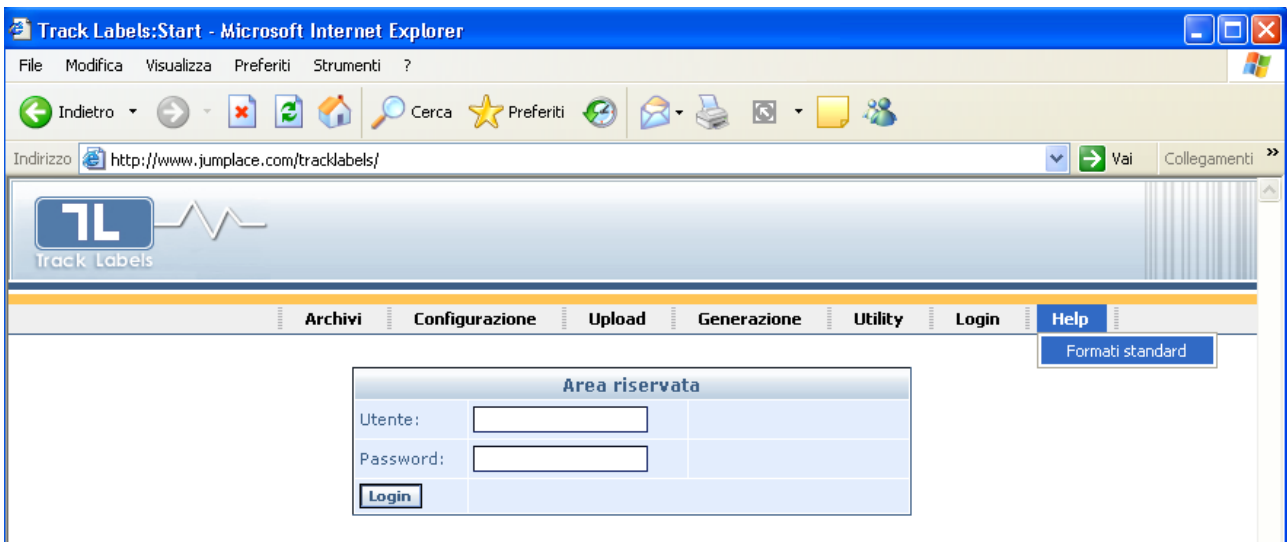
Track Labels:Start - Microsoft Internet Explorer

File Modifica Visualizza Preferiti Strumenti ?

Indietro Cerca Preferiti

Indirizzo http://www.jumplace.com/tracklabels/ Vai Collegamenti »

TL Track Labels

Archivi Configurazione Upload Generazione Utility Login Help

Formati standard

Area riservata

| Utente: | | |
|---|---|---|
| Password: | | |
| Login | | |